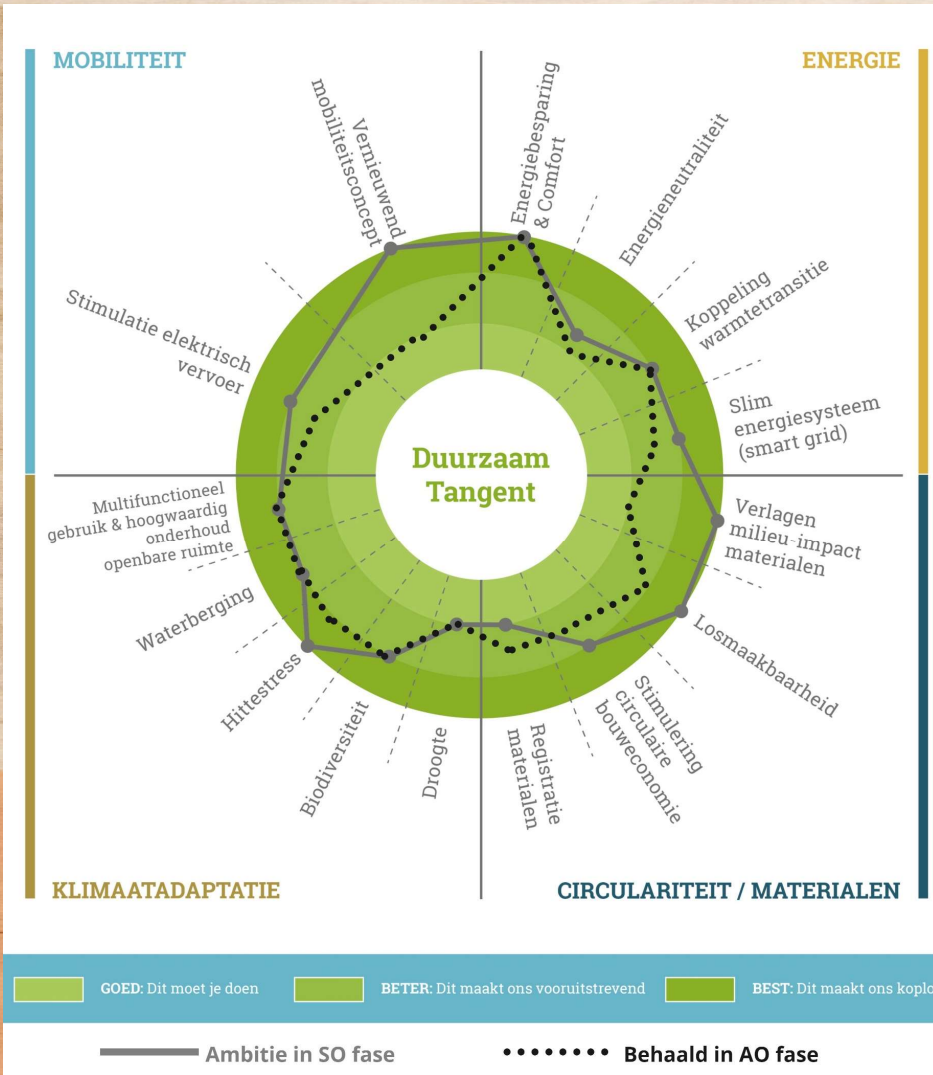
MOBILITEIT

ENERGIE

Vernieuwend mobiliteitsconcept

Energiebesparing & Comfort

Energieneutraliteit

Koppeling warmtetransitie

Stimulatie elektrisch vervoer

Slim energiesysteem (smart grid)

Duurzaam Tangent

Multifunctioneel gebruik & hoogwaardig onderhoud openbare ruimte

Verlagen milieu-impact materialen

Waterberging

Losmaakbaarheid

Hittestress

Stimulering circulaire bouweconomie

Biodiversiteit

Droogte

Registratie materialen

KLIMAATADAPTATIE

CIRCULARITEIT / MATERIALEN

GOED: Dit moet je doen

BETER: Dit maakt ons vooruitstrevend

BEST: Dit maakt ons koplo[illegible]

Ambitie in SO fase

Behaald in AO fase